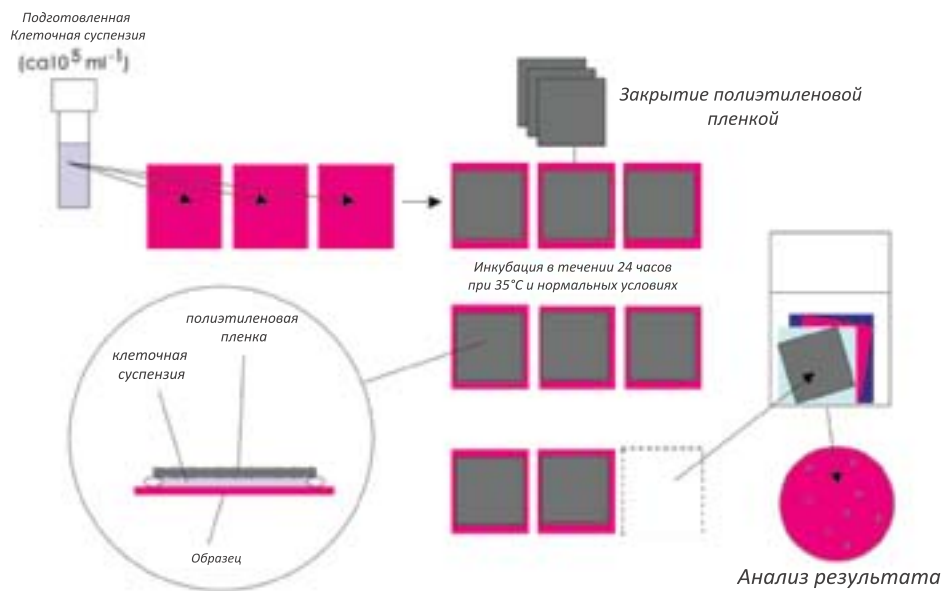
Подготовленная
Клеточная суспензия
(ca$10^5$ ml$^{-1}$)

Закрытие полиэтиленовой пленкой

Инкубация в течении 24 часов при 35°C и нормальных условиях

полиэтиленовая пленка

клеточная суспензия

Образец

Анализ результата